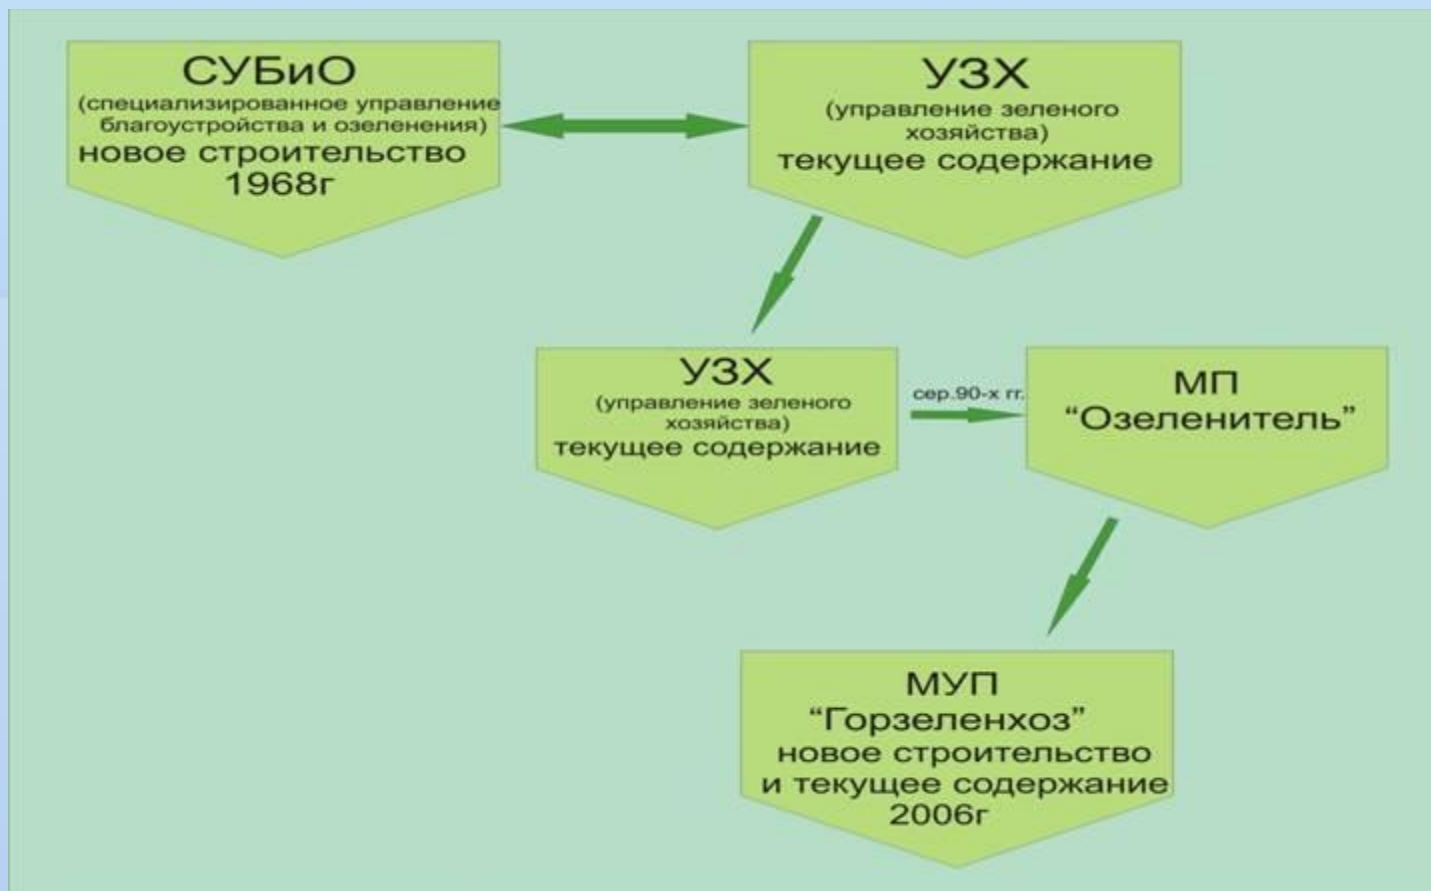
СУБиО
(специализированное управление благоустройства и озеленения)
новое строительство
1968г

УЗХ
(управление зеленого хозяйства)
текущее содержание

УЗХ
(управление зеленого хозяйства)
текущее содержание

сер.90-х гг.

МП
“Озеленитель”

МУП
“Горзеленхоз”
новое строительство
и текущее содержание
2006г